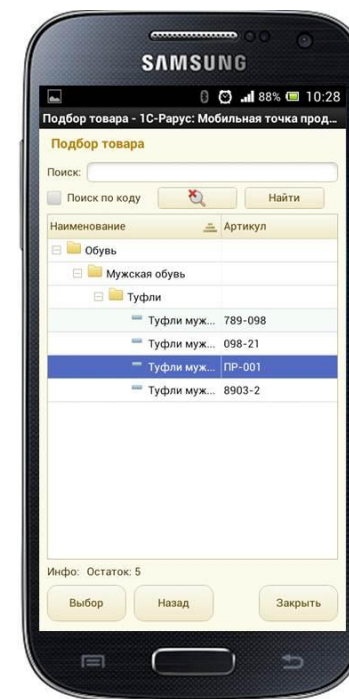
SAMSUNG

88% 10:28

Подбор товара - 1С-Рарус: Мобильная точка прод...

Подбор товара

Поиск:

Поиск по коду

Найти

| Наименование | Артикул |
|---|---|
| Обувь | |
| Мужская обувь | |
| Туфли | |
| Туфли муж... | 789-098 |
| Туфли муж... | 098-21 |
| Туфли муж... | ПР-001 |
| Туфли муж... | 8903-2 |

Инфо: Остаток: 5

Выбор

Назад

Закрыть